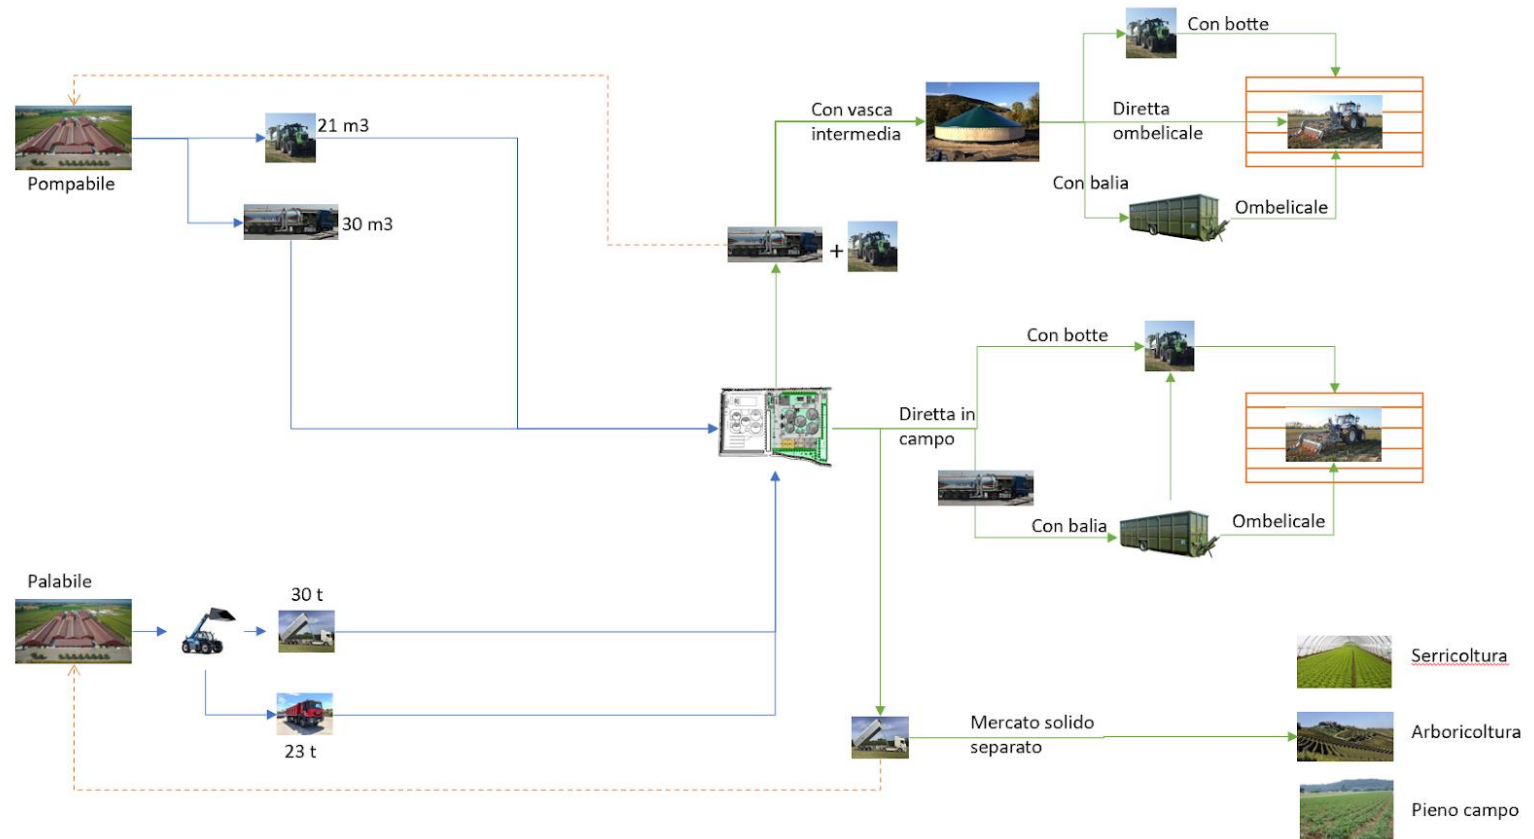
Pompabile

21 m3

30 m3

Con vasca intermedia

+

Con botte

Diretta ombelicale

Con balia

Ombelicale

Diretta in campo

Con botte

Con balia

Ombelicale

Palabile

30 t

23 t

Mercato solido separato

Serricoltura

Arboricoltura

Pieno campo